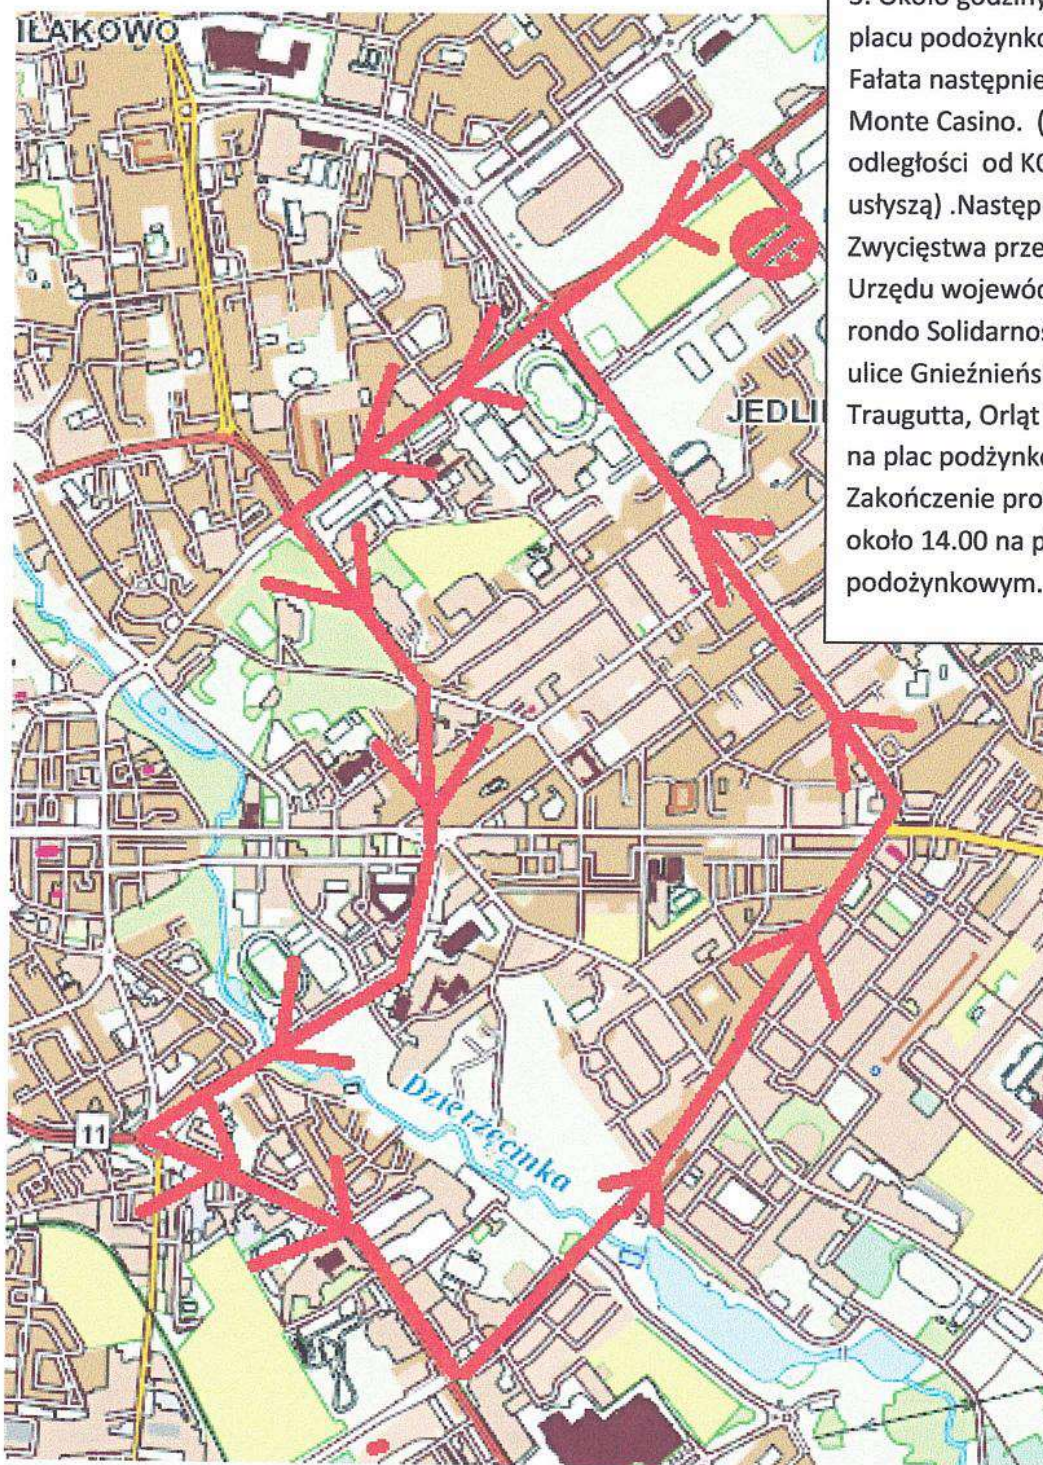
ILAKOWO

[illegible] Około godziny
placu podożynko
Fałata następnie
Monte Casino. (
odległości od KC
usłyszą) .Następ
Zwycięstwa prze
Urzędu wojewód
rondo Solidarnos
ulice Gnieźnieńs
Traugutta, Orląt
na plac podżynko
Zakończenie pro
około 14.00 na p
podożynkowym.

JEDLI

Dzierżęcinka

11